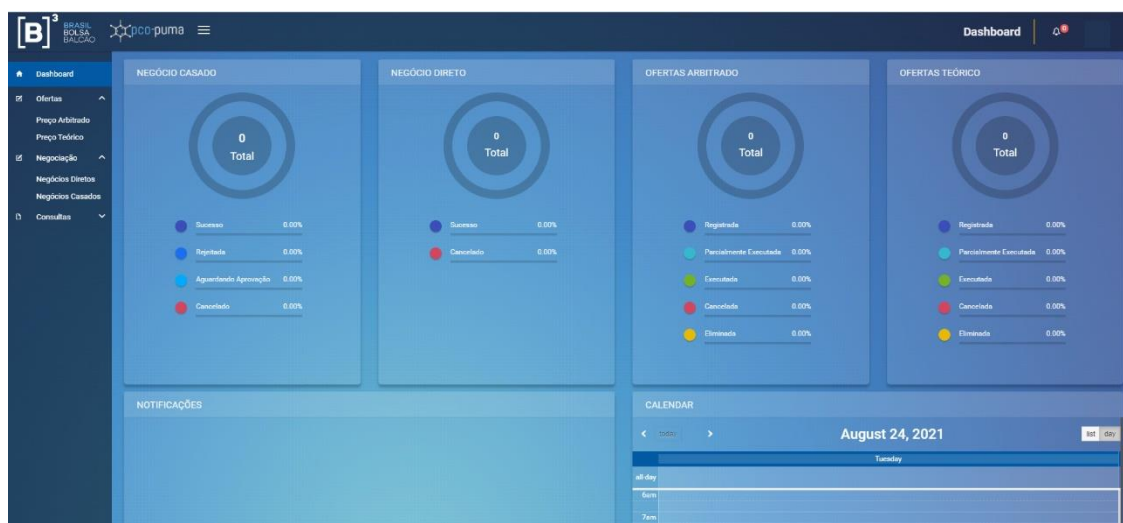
[B]³ BRASIL BOLSA BALCÃO pco·puma ≡

Dashboard

Dashboard
Ofertas
Preço Arbitrado
Preço Teórico
Negociação
Negócios Diretos
Negócios Casados
Consultas

NEGÓCIO CASADO
0
Total
Sucesso 0.00%
Rejeitada 0.00%
Aguardando Aprovação 0.00%
Cancelado 0.00%

NEGÓCIO DIRETO
0
Total
Sucesso 0.00%
Cancelado 0.00%

OFERTAS ARBITRADO
0
Total
Registrada 0.00%
Parcialmente Executada 0.00%
Executada 0.00%
Cancelada 0.00%
Eliminada 0.00%

OFERTAS TEÓRICO
0
Total
Registrada 0.00%
Parcialmente Executada 0.00%
Executada 0.00%
Cancelada 0.00%
Eliminada 0.00%

NOTIFICAÇÕES

CALENDAR
today
August 24, 2021
list day
Tuesday
all-day
6am
7am